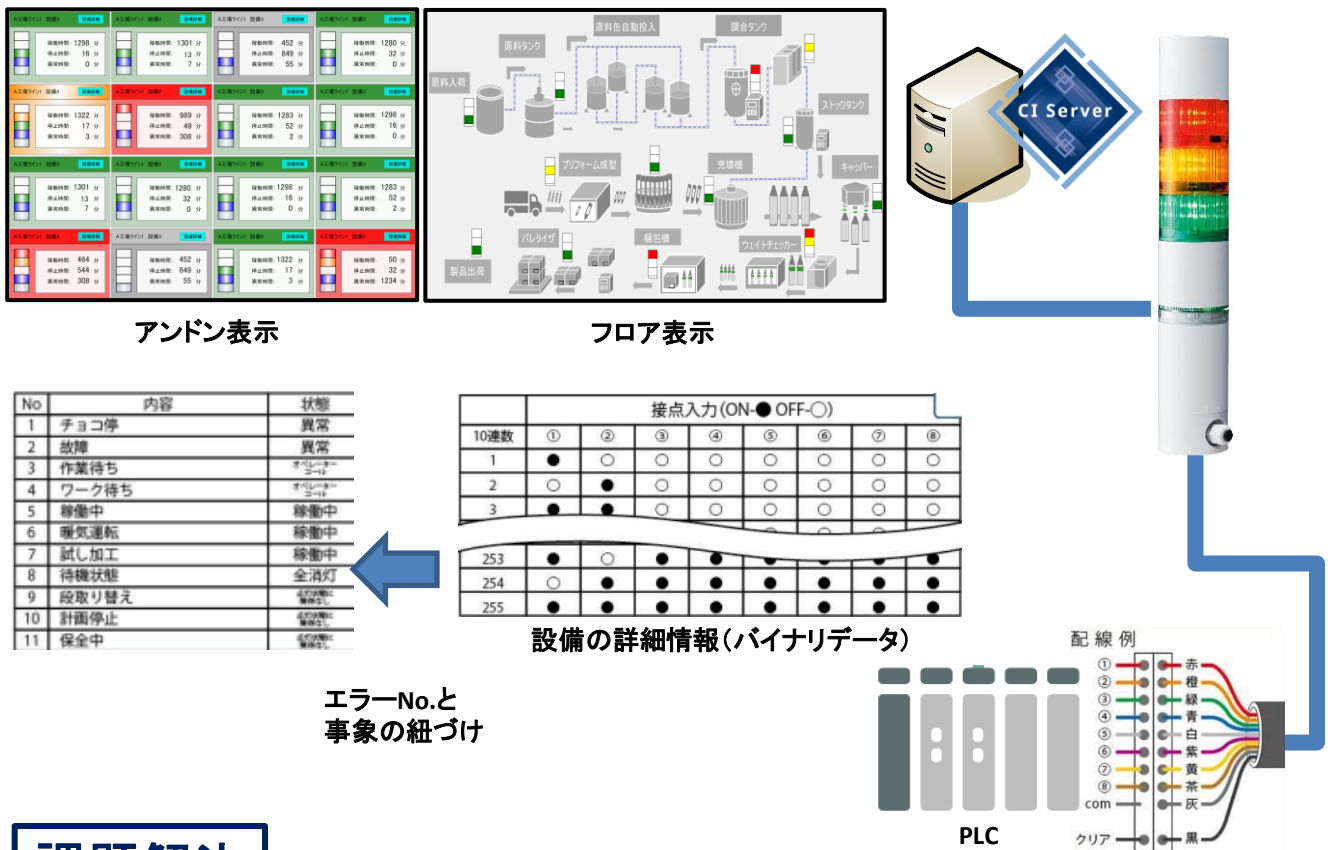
A工場ライン1 設備X 設備詳細
稼働時間: 1298 分
停止時間: 16 分
異常時間: 0 分

A工場ライン1 設備X 設備詳細
稼働時間: 1301 分
停止時間: 13 分
異常時間: 7 分

A工場ライン1 設備X 設備詳細
稼働時間: 452 分
停止時間: 849 分
異常時間: 55 分

A工場ライン1 設備X 設備詳細
稼働時間: 1280 分
停止時間: 32 分
異常時間: 0 分

A工場ライン1 設備X 設備詳細
稼働時間: 1322 分
停止時間: 17 分
異常時間: 3 分

A工場ライン1 設備X 設備詳細
稼働時間: 989 分
停止時間: 49 分
異常時間: 308 分

A工場ライン1 設備X 設備詳細
稼働時間: 1283 分
停止時間: 52 分
異常時間: 2 分

A工場ライン1 設備X 設備詳細
稼働時間: 1298 分
停止時間: 16 分
異常時間: 0 分

A工場ライン1 設備X 設備詳細
稼働時間: 1301 分
停止時間: 13 分
異常時間: 7 分

A工場ライン1 設備X 設備詳細
稼働時間: 1280 分
停止時間: 32 分
異常時間: 0 分

A工場ライン1 設備X 設備詳細
稼働時間: 1298 分
停止時間: 16 分
異常時間: 0 分

A工場ライン1 設備X 設備詳細
稼働時間: 1283 分
停止時間: 52 分
異常時間: 2 分

A工場ライン1 設備X 設備詳細
稼働時間: 464 分
停止時間: 544 分
異常時間: 308 分

A工場ライン1 設備X 設備詳細
稼働時間: 452 分
停止時間: 849 分
異常時間: 55 分

A工場ライン1 設備X 設備詳細
稼働時間: 1322 分
停止時間: 17 分
異常時間: 3 分

A工場ライン1 設備X 設備詳細
稼働時間: 50 分
停止時間: 32 分
異常時間: 1234 分

アンドン表示

原料入荷
原料タンク
原料缶自動投入
調合タンク
ストックタンク
プリフォーム成型
充填機
キャッパー
パレタイザ
梱包機
ウェイトチェッカー
製品出荷

フロア表示

CI Server

| No | 内容 | 状態 |
|---|---|---|
| 1 | チョコ停 | 異常 |
| 2 | 故障 | 異常 |
| 3 | 作業待ち | オペレーターコール |
| 4 | ワーク待ち | オペレーターコール |
| 5 | 稼働中 | 稼働中 |
| 6 | 暖気運転 | 稼働中 |
| 7 | 試し加工 | 稼働中 |
| 8 | 待機状態 | 全消灯 |
| 9 | 段取り替え | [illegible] |
| 10 | 計画停止 | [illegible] |
| 11 | 保全中 | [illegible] |

| 10進数 | ① | ② | ③ | ④ | ⑤ | ⑥ | ⑦ | ⑧ |
|---|---|---|---|---|---|---|---|---|
| 1 | ● | ○ | ○ | ○ | ○ | ○ | ○ | ○ |
| 2 | ○ | ● | ○ | ○ | ○ | ○ | ○ | ○ |
| 3 | ● | ● | ○ | ○ | ○ | ○ | ○ | ○ |
| 253 | ● | ○ | ● | ● | ● | ● | ● | ● |
| 254 | ○ | ● | ● | ● | ● | ● | ● | ● |
| 255 | ● | ● | ● | ● | ● | ● | ● | ● |

接点入力(ON-● OFF-○)

設備の詳細情報(バイナリデータ)

エラーNo.と
事象の紐づけ

配線例
① 赤
② 橙
③ 緑
④ 青
⑤ 白
⑥ 紫
⑦ 黄
⑧ 茶
com 灰
クリア 黒

PLC

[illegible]